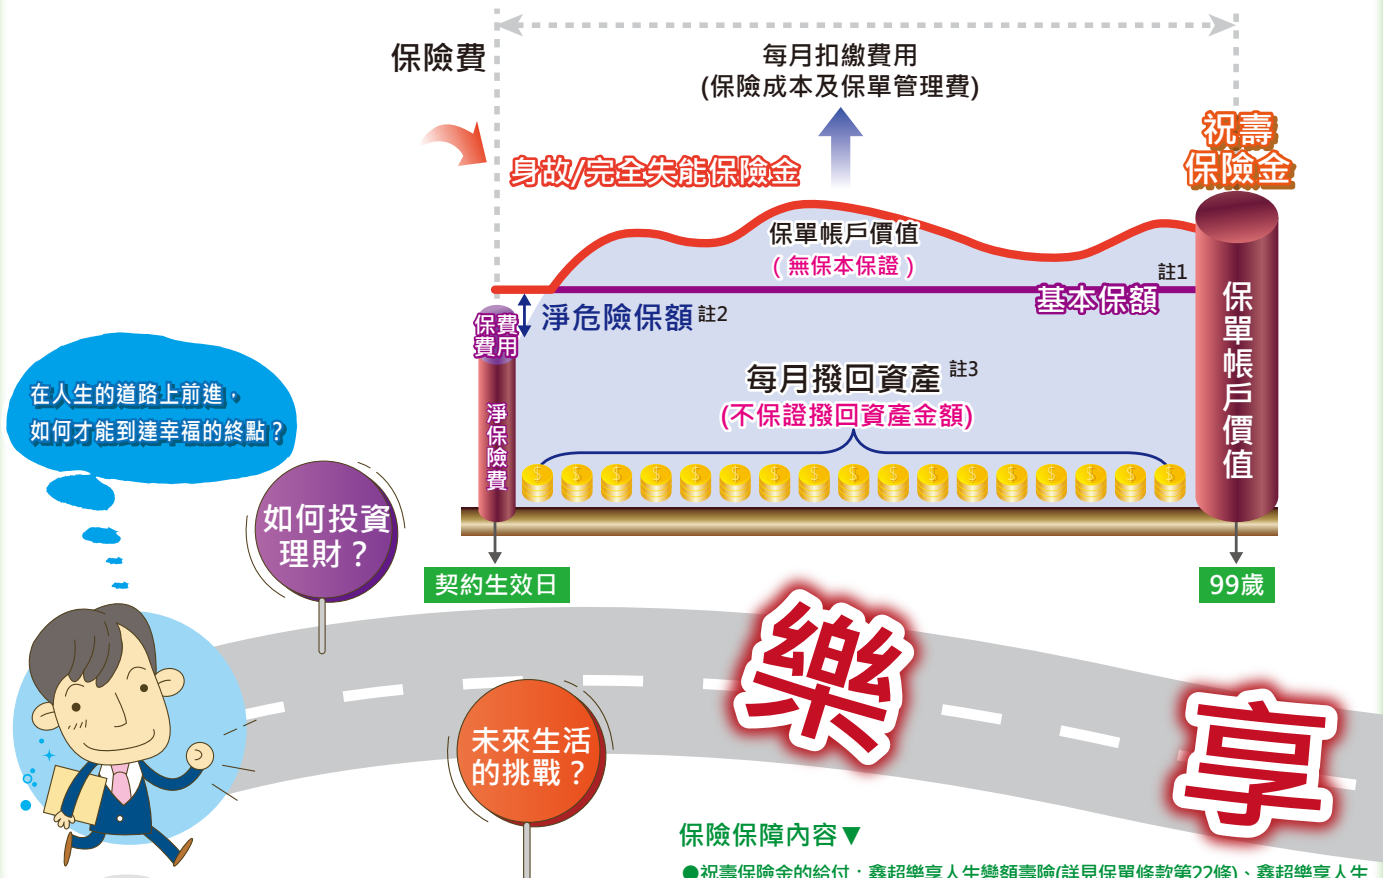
保險費

每月扣繳費用
(保險成本及保單管理費)

身故/完全失能保險金

祝壽
保險金

保單帳戶價值
(無保本保證)

註1

基本保額

保費
費用

淨危險保額註2

每月撥回資產註3
(不保證撥回資產金額)

淨
保
險
費

保
單
帳
戶
價
值

在人生的道路上前進，
如何才能到達幸福的終點？

如何投資
理財？

契約生效日

99歲

樂

享

未來生活
的挑戰？

保險保障內容▼

●祝壽保險金的給付：鑫超樂享人生變額壽險(詳見保單條款第22條)、鑫超樂享人生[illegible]